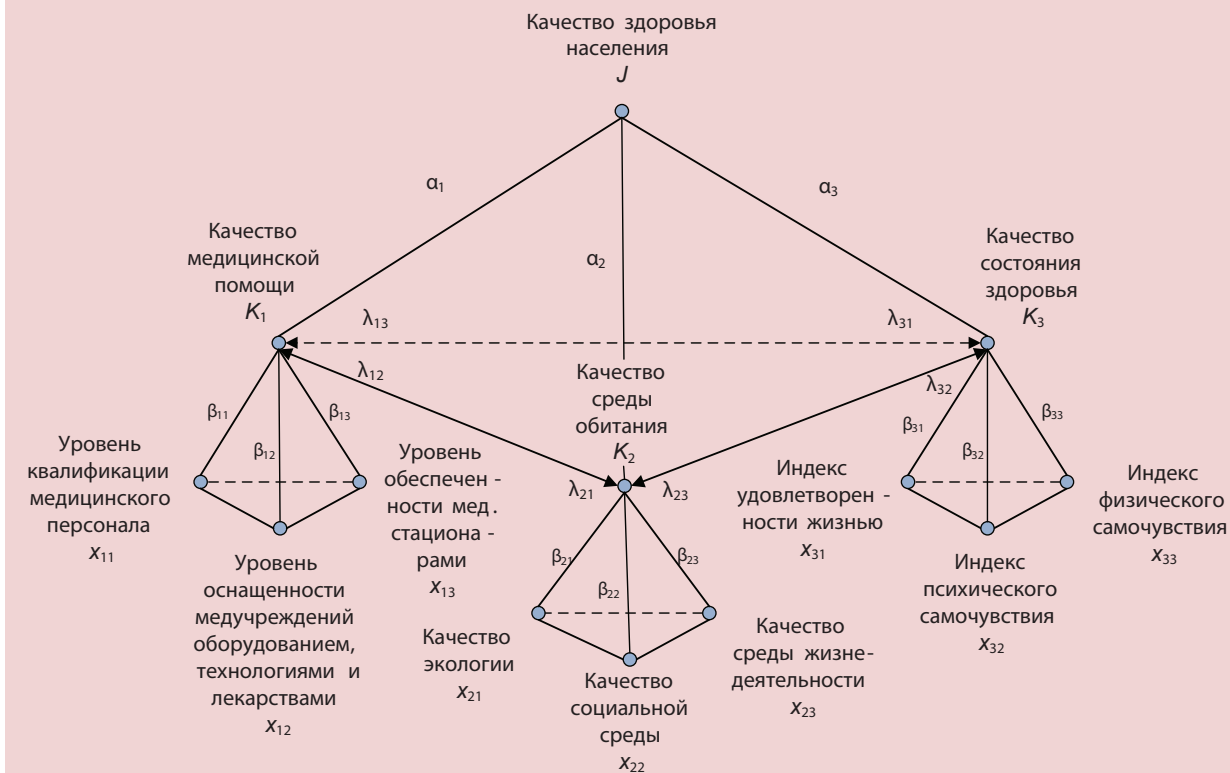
Качество здоровья населения
$J$

$\alpha_1$

$\alpha_3$

$\alpha_2$

Качество медицинской помощи
$K_1$

$\lambda_{13}$

$\lambda_{31}$

Качество состояния здоровья
$K_3$

$\lambda_{12}$

Качество среды обитания
$K_2$

$\lambda_{32}$

$\beta_{11}$

$\beta_{13}$

$\beta_{12}$

$\beta_{31}$

$\beta_{33}$

$\beta_{32}$

Уровень квалификации медицинского персонала
$x_{11}$

Уровень обеспеченности мед. стационарами
$x_{13}$

$\lambda_{21}$

$\lambda_{23}$

Индекс удовлетворенности жизнью
$x_{31}$

Индекс физического самочувствия
$x_{33}$

Уровень оснащенности медучреждений оборудованием, технологиями и лекарствами
$x_{12}$

$\beta_{21}$

$\beta_{23}$

$\beta_{22}$

Индекс психического самочувствия
$x_{32}$

Качество экологии
$x_{21}$

Качество среды жизнедеятельности
$x_{23}$

Качество социальной среды
$x_{22}$